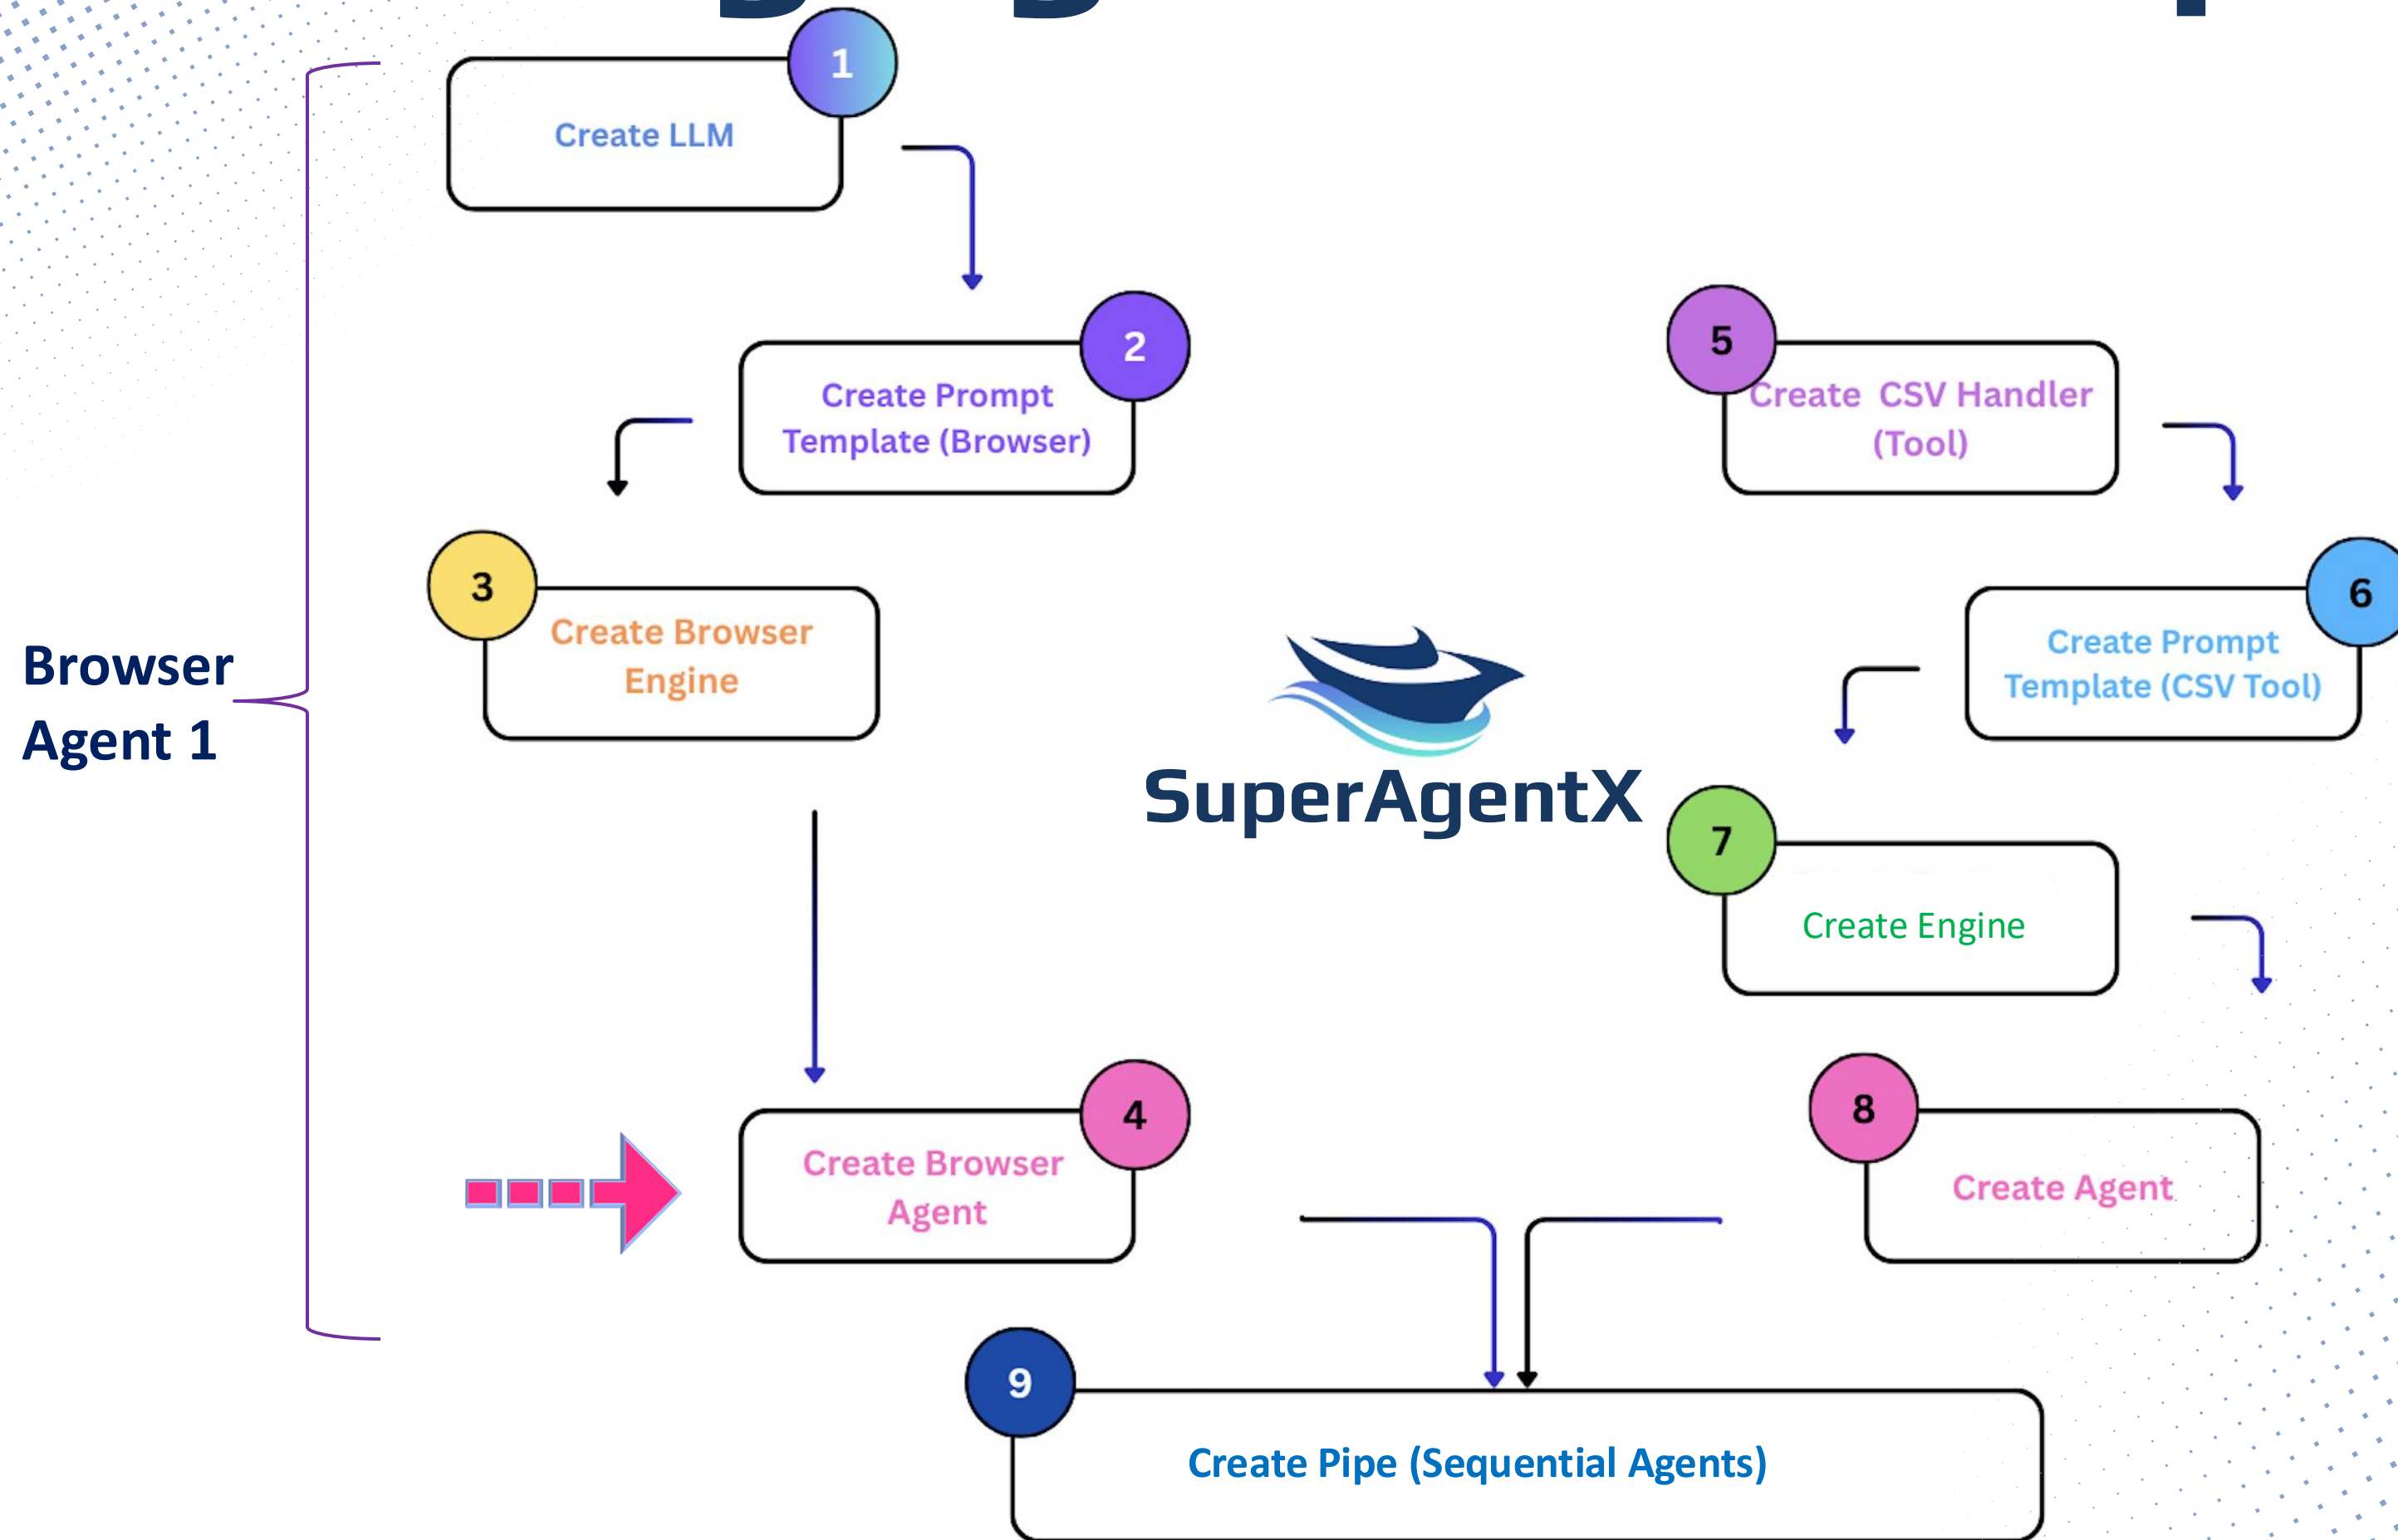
1
Create LLM

2
Create Prompt Template (Browser)

5
Create CSV Handler (Tool)

3
Create Browser Engine

6
Create Prompt Template (CSV Tool)

Browser Agent 1

SuperAgentX

7
Create Engine

4
Create Browser Agent

8
Create Agent

9
Create Pipe (Sequential Agents)